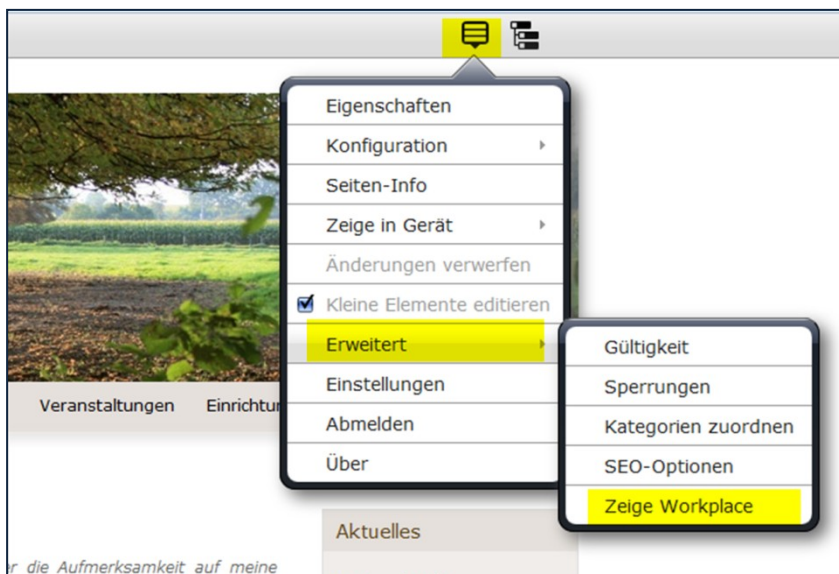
Eigenschaften
Konfiguration
Seiten-Info
Zeige in Gerät
Änderungen verwerfen
Kleine Elemente editieren
Erweitert
Einstellungen
Abmelden
Über

Gültigkeit
Sperrungen
Kategorien zuordnen
SEO-Optionen
Zeige Workplace

Veranstaltungen Einrichtu

Aktuelles

r die Aufmerksamkeit auf meine